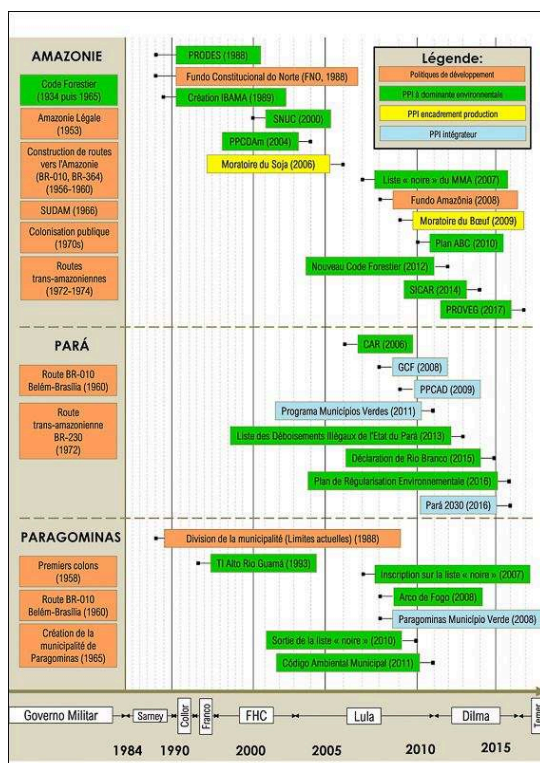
AMAZONIE

Code Forestier (1934 puis 1965)

Amazonie Légale (1953)

Construction de routes vers l'Amazonie (BR-010, BR-364) (1956-1960)

SUDAM (1966)

Colonisation publique (1970s)

Routes trans-amazoniennes (1972-1974)

PRODES (1988)
Fundo Constitucional do Norte (FNO, 1988)
Création IBAMA (1989)
SNUC (2000)
PPCDAm (2004)
Moratoire du Soja (2006)
Liste « noire » du MMA (2007)
Fundo Amazônia (2008)
Moratoire du Bœuf (2009)
Plan ABC (2010)
Nouveau Code Forestier (2012)
SICAR (2014)
PROVEG (2017)

Légende:
Politiques de développement
PPI à dominante environnementale
PPI encadrement production
PPI intégrateur

PARÁ

Route BR-010 Belém-Brasília (1960)

Route trans-amazonienne BR-230 (1972)

CAR (2006)
GCF (2008)
PPCAD (2009)
Programa Municípios Verdes (2011)
Liste des Déboisements Illégaux de l'Etat du Pará (2013)
Déclaration de Rio Branco (2015)
Plan de Régularisation Environnementale (2016)
Pará 2030 (2016)

PARAGOMINAS

Premiers colons (1958)

Route BR-010 Belém-Brasília (1960)

Création de la municipalité de Paragominas (1965)

Division de la municipalité (Limites actuelles) (1988)
TI Alto Rio Guamá (1993)
inscription sur la liste « noire » (2007)
Arco de Fogo (2008)
Paragominas Município Verde (2008)
Sortie de la liste « noire » (2010)
Código Ambiental Municipal (2011)

Governo Militar | Sarney | Collor | Franco | FHC | Lula | Dilma | Temer

1984 1990 2000 2005 2010 2015